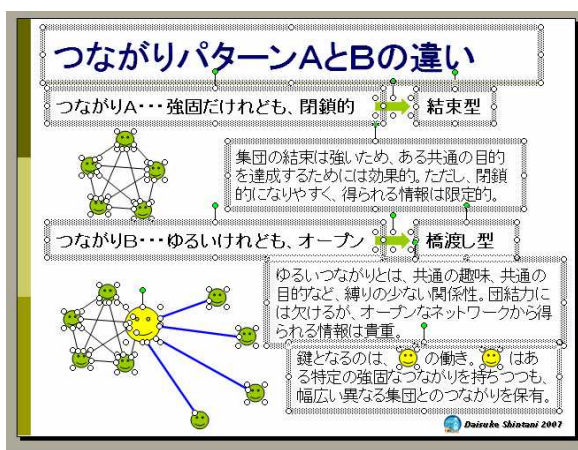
つながりパターンAとBの違い

つながりA・・・強固だけれども、閉鎖的

結束型

集団の結束は強いため、ある共通の目的を達成するためには効果的。ただし、閉鎖的になりやすく、得られる情報は限定的。

つながりB・・・ゆるいけれども、オープン

橋渡し型

ゆるいつながりとは、共通の趣味、共通の目的など、縛りの少ない関係性。団結力には欠けるが、オープンなネットワークから得られる情報は貴重。

鍵となるのは、 の働き。 はある特定の強固なつながりを持ちつつも、幅広い異なる集団とのつながりを保有。

Daisuke Shintani 2007